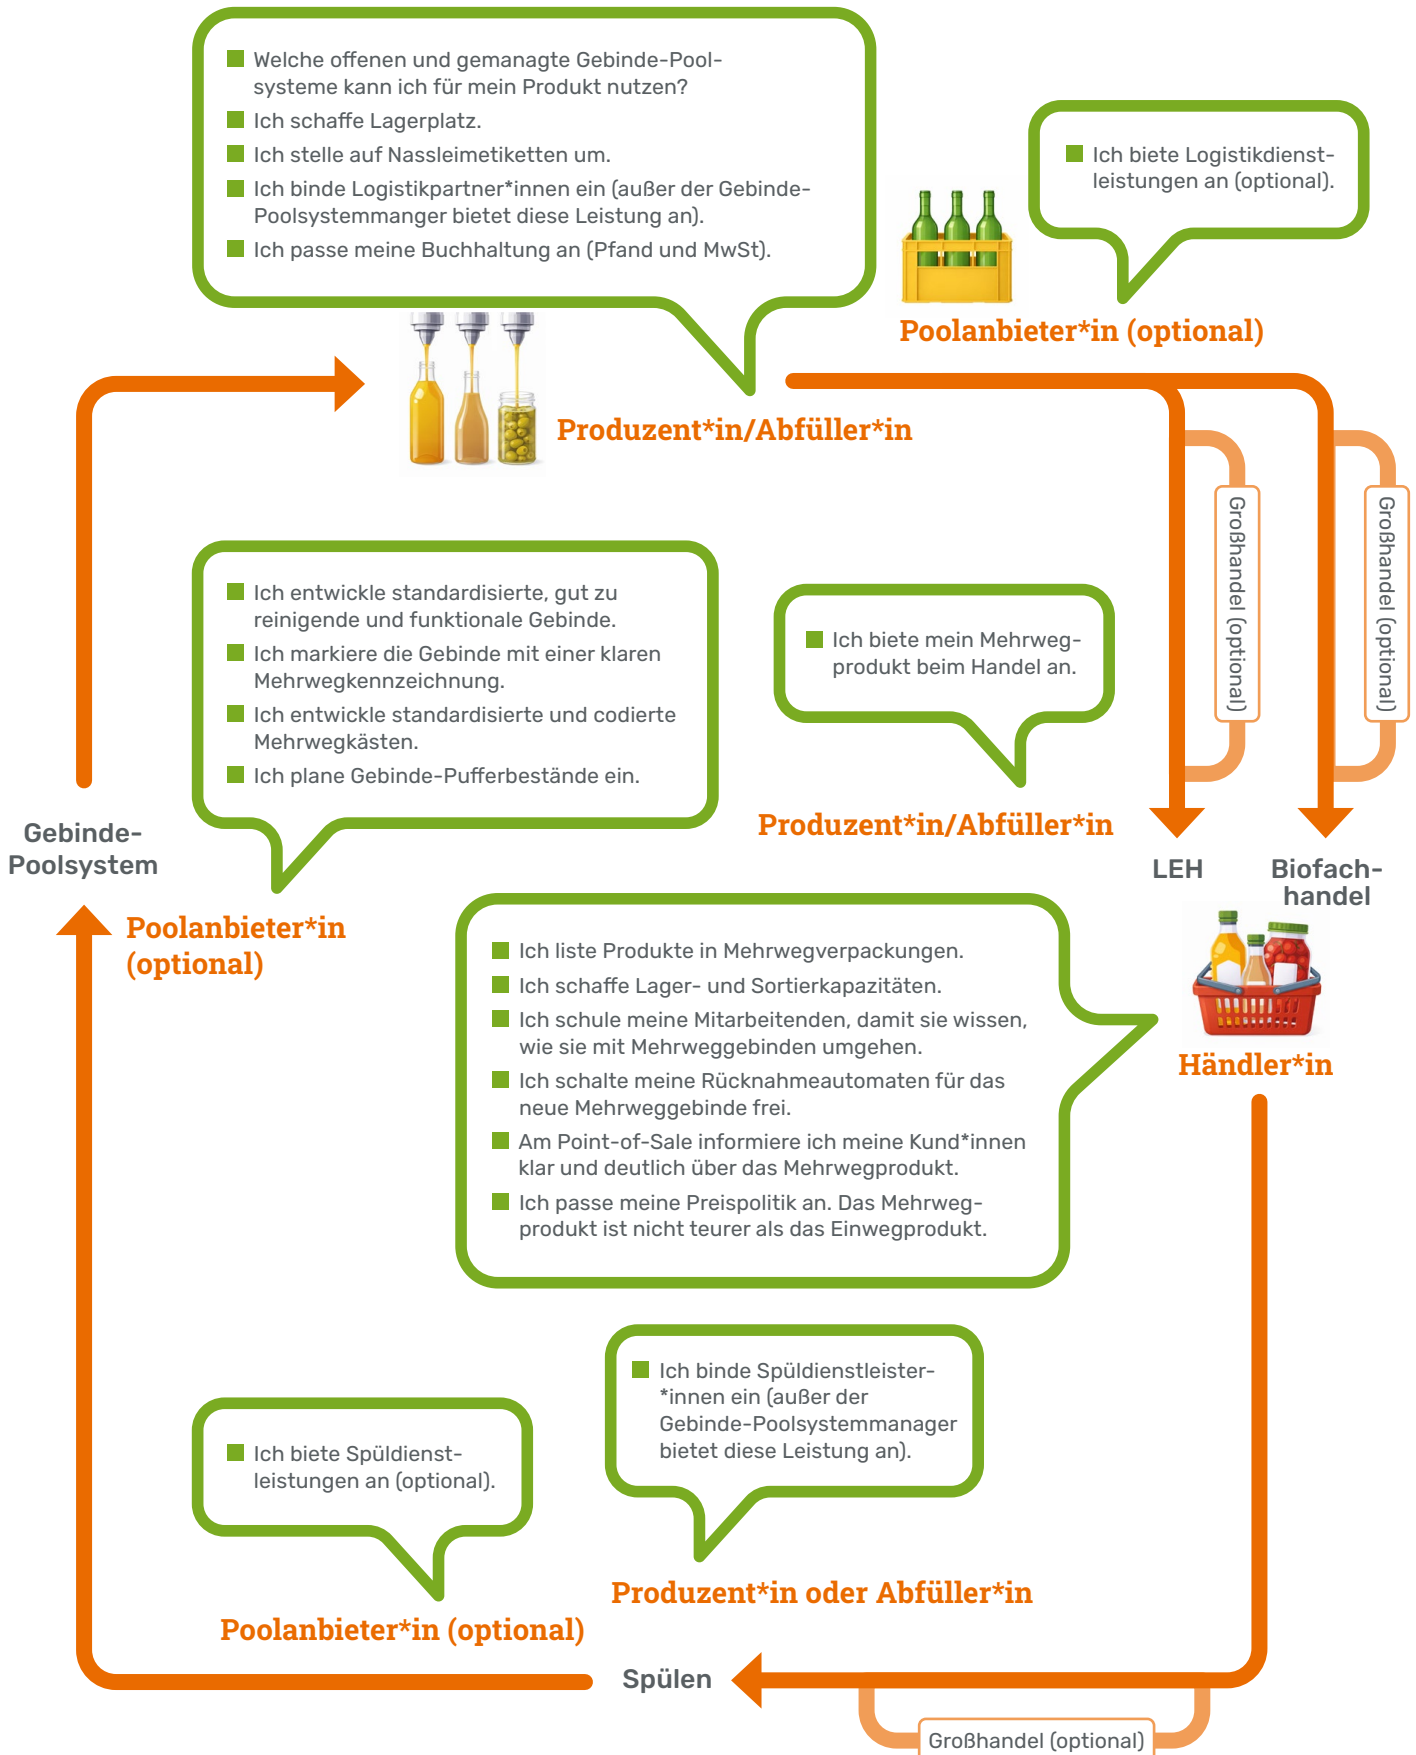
Welche offenen und gemanagte Gebinde-Poolsysteme kann ich für mein Produkt nutzen?
Ich schaffe Lagerplatz.
Ich stelle auf Nassleimetiketten um.
Ich binde Logistikpartner*innen ein (außer der Gebinde-Poolsystemmanger bietet diese Leistung an).
Ich passe meine Buchhaltung an (Pfand und MwSt).

Ich biete Logistikdienstleistungen an (optional).

Poolanbieter*in (optional)

Produzent*in/Abfüller*in

Großhandel (optional)

Großhandel (optional)

Ich entwickle standardisierte, gut zu reinigende und funktionale Gebinde.
Ich markiere die Gebinde mit einer klaren Mehrwegkennzeichnung.
Ich entwickle standardisierte und codierte Mehrwegkästen.
Ich plane Gebinde-Pufferbestände ein.

Ich biete mein Mehrwegprodukt beim Handel an.

Produzent*in/Abfüller*in

Gebinde-Poolsystem

Poolanbieter*in (optional)

LEH

Biofachhandel

Ich liste Produkte in Mehrwegverpackungen.
Ich schaffe Lager- und Sortierkapazitäten.
Ich schule meine Mitarbeitenden, damit sie wissen, wie sie mit Mehrweggebinden umgehen.
Ich schalte meine Rücknahmeautomaten für das neue Mehrweggebinde frei.
Am Point-of-Sale informiere ich meine Kund*innen klar und deutlich über das Mehrwegprodukt.
Ich passe meine Preispolitik an. Das Mehrwegprodukt ist nicht teurer als das Einwegprodukt.

Händler*in

Ich binde Spüldienstleister*innen ein (außer der Gebinde-Poolsystemmanager bietet diese Leistung an).

Ich biete Spüldienstleistungen an (optional).

Produzent*in oder Abfüller*in

Poolanbieter*in (optional)

Spülen

Großhandel (optional)